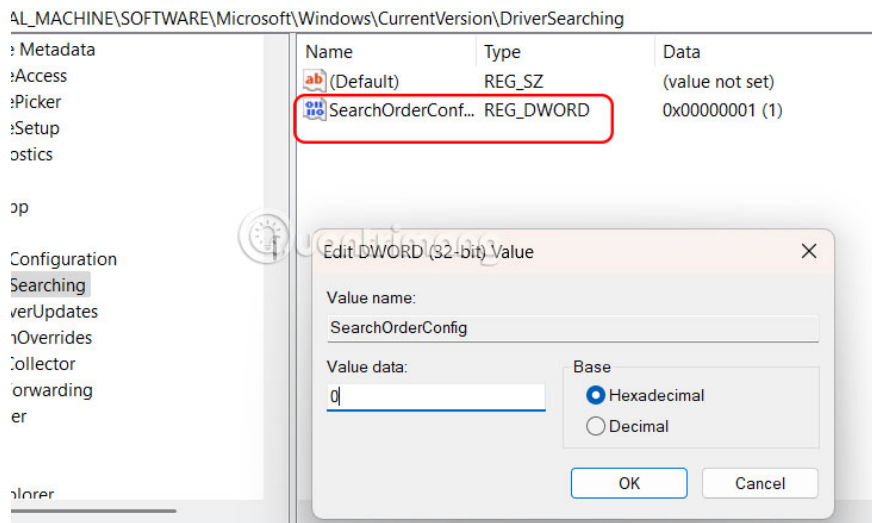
AL_MACHINE\SOFTWARE\Microsoft\Windows\CurrentVersion\DriverSearching

e Metadata
eAccess
ePicker
eSetup
ostics
op
Configuration
Searching
verUpdates
nOverrides
Collector
orwarding
er
plorer

| Name | Type | Data |
|---|---|---|
| (Default) | REG_SZ | (value not set) |
| SearchOrderConf... | REG_DWORD | 0x00000001 (1) |

Quantrimang

Edit DWORD (32-bit) Value

Value name:
SearchOrderConfig

Value data:
0

Base
Hexadecimal
Decimal

OK
Cancel